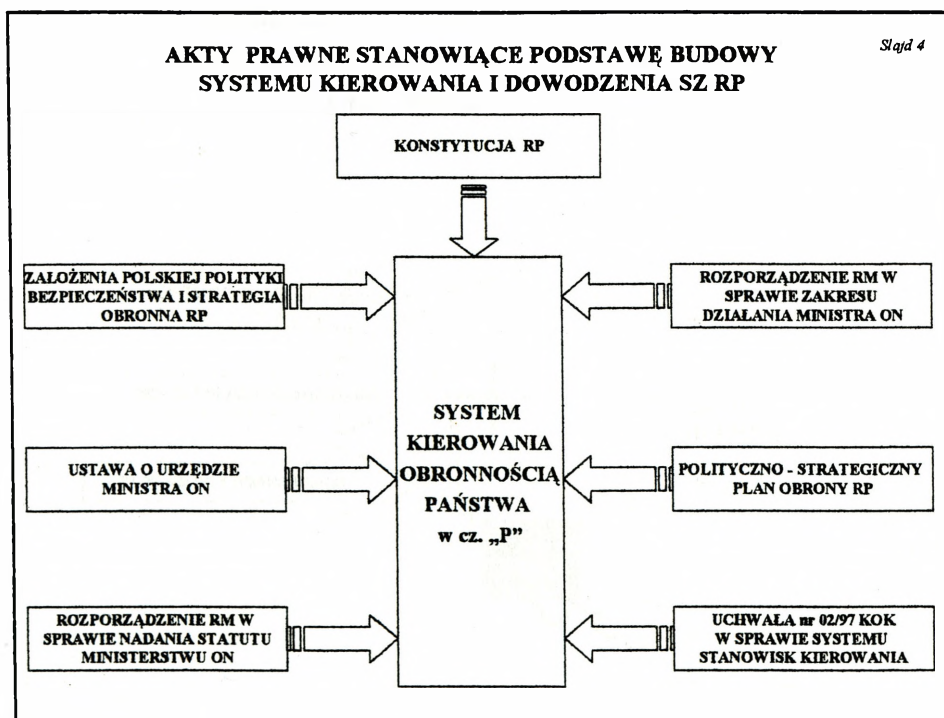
Slajd 4

AKTY PRAWNE STANOWIĄCE PODSTAWĘ BUDOWY SYSTEMU KIEROWANIA I DOWODZENIA SZ RP

KONSTYTUCJA RP

ZAŁOŻENIA POLSKIEJ POLITYKI BEZPIECZEŃSTWA I STRATEGIA OBRONNA RP

ROZPORZĄDZENIE RM W SPRAWIE ZAKRESU DZIAŁANIA MINISTRA ON

SYSTEM KIEROWANIA OBRONNOŚCIĄ PAŃSTWA w cz. „P"

USTAWA O URZĘDZIE MINISTRA ON

POLITYCZNO - STRATEGICZNY PLAN OBRONY RP

ROZPORZĄDZENIE RM W SPRAWIE NADANIA STATUTU MINISTERSTWU ON

UCHWAŁA nr 02/97 KOK W SPRAWIE SYSTEMU STANOWISK KIEROWANIA